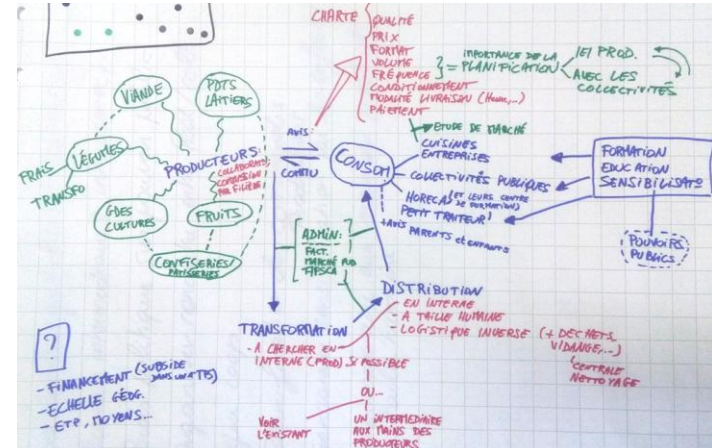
CHARTE
QUALITÉ
PRIX
FORMAT
VOLUME
FRÉQUENCE
CONDITIONNEMENT
MODALITÉ LIVRAISON (Heure,...)
PAIEMENT

} = IMPORTANCE DE LA PLANIFICATION
LE PROD.
AVEC LES COLLECTIVITÉS

VIANDE
PDTS LAITIERS
FRAIS
LÉGUMES
TRANSFO
PRODUCTEURS
COLLABORATION/ CONCERTATION PAR FILIÈRE
GDES CULTURES
FRUITS
CONFISERIES/ PÂTISSERIES

AVIS
CONTENU
CONSOM
ÉTUDE DE MARCHÉ
CUISINES ENTREPRISES
COLLECTIVITÉS PUBLIQUES
HORECA (ET LEURS CENTRE DE FORMATION)
PETIT TRAITEUR
+ AVIS PARENTS et ENFANTS

FORMATION
ÉDUCATION
SENSIBILISATION
POUVOIRS PUBLICS

ADMIN.
FACT.
MARCHÉ PUB
FISCA

DISTRIBUTION
- EN INTERNE
- À TAILLE HUMAINE
- LOGISTIQUE INVERSE (+ DÉCHETS, VIDANGE,...)
CENTRALE NETTOYAGE

TRANSFORMATION
- À CHERCHER EN INTERNE (PROD) SI POSSIBLE

OU...
VOIR L'EXISTANT
UN INTERMÉDIAIRE AUX MAINS DES PRODUCTEURS

?
- FINANCEMENT (SUBSIDE dans un 1er TPS)
- ÉCHELLE GÉOG.
- ETP, MOYENS...